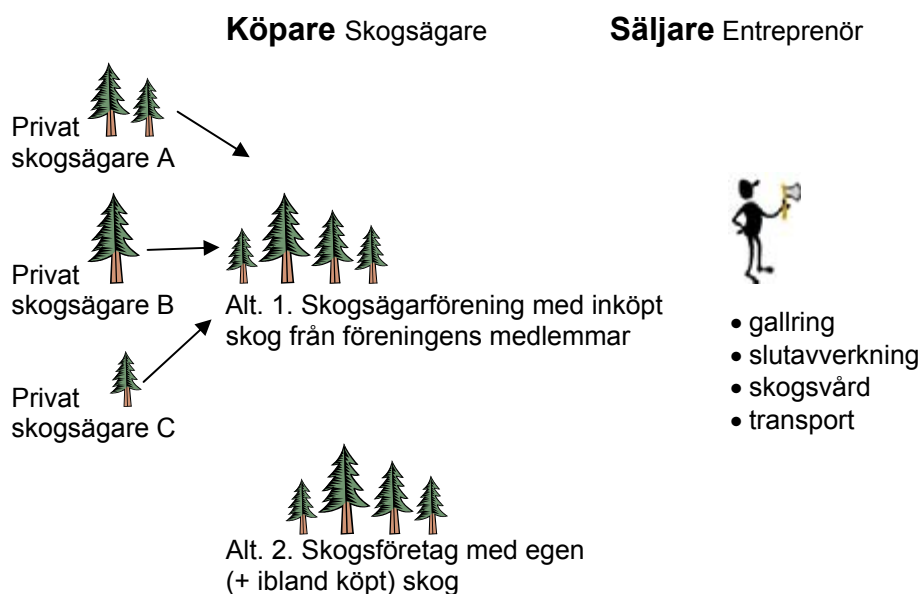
**Köpare** Skogsägare

**Säljare** Entreprenör

Privat skogsägare A

Privat skogsägare B

Privat skogsägare C

Alt. 1. Skogsägarförening med inköpt skog från föreningens medlemmar

- gallring
- slutavverkning
- skogsvård
- transport

Alt. 2. Skogsföretag med egen (+ ibland köpt) skog